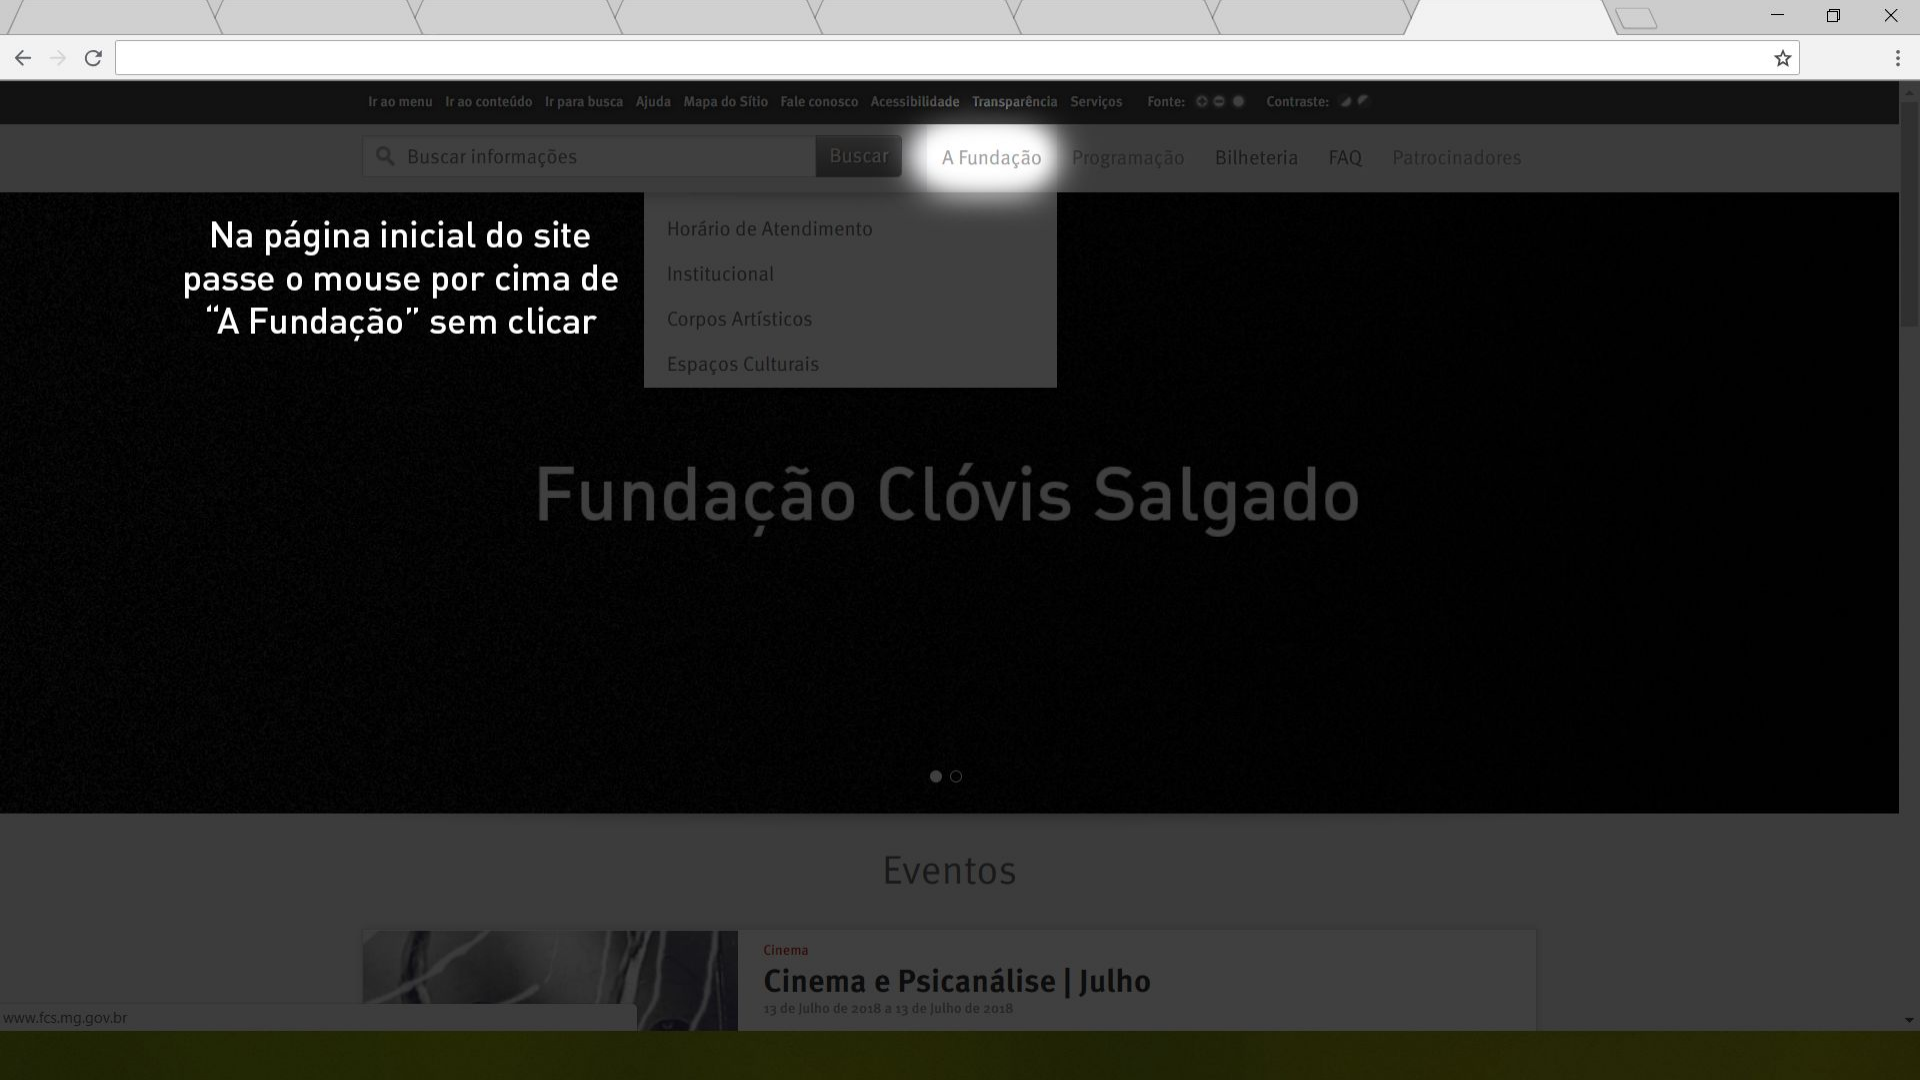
Ir ao menu Ir ao conteúdo Ir para busca Ajuda Mapa do Sítio Fale conosco Acessibilidade Transparência Serviços Fonte: Contraste:

Buscar informações Buscar A Fundação Programação Bilheteria FAQ Patrocinadores

Na página inicial do site passe o mouse por cima de “A Fundação” sem clicar

Horário de Atendimento
Institucional
Corpos Artísticos
Espaços Culturais

Fundação Clóvis Salgado

Eventos

Cinema
Cinema e Psicanálise | Julho
13 de Julho de 2018 a 13 de Julho de 2018

www.fcs.mg.gov.br